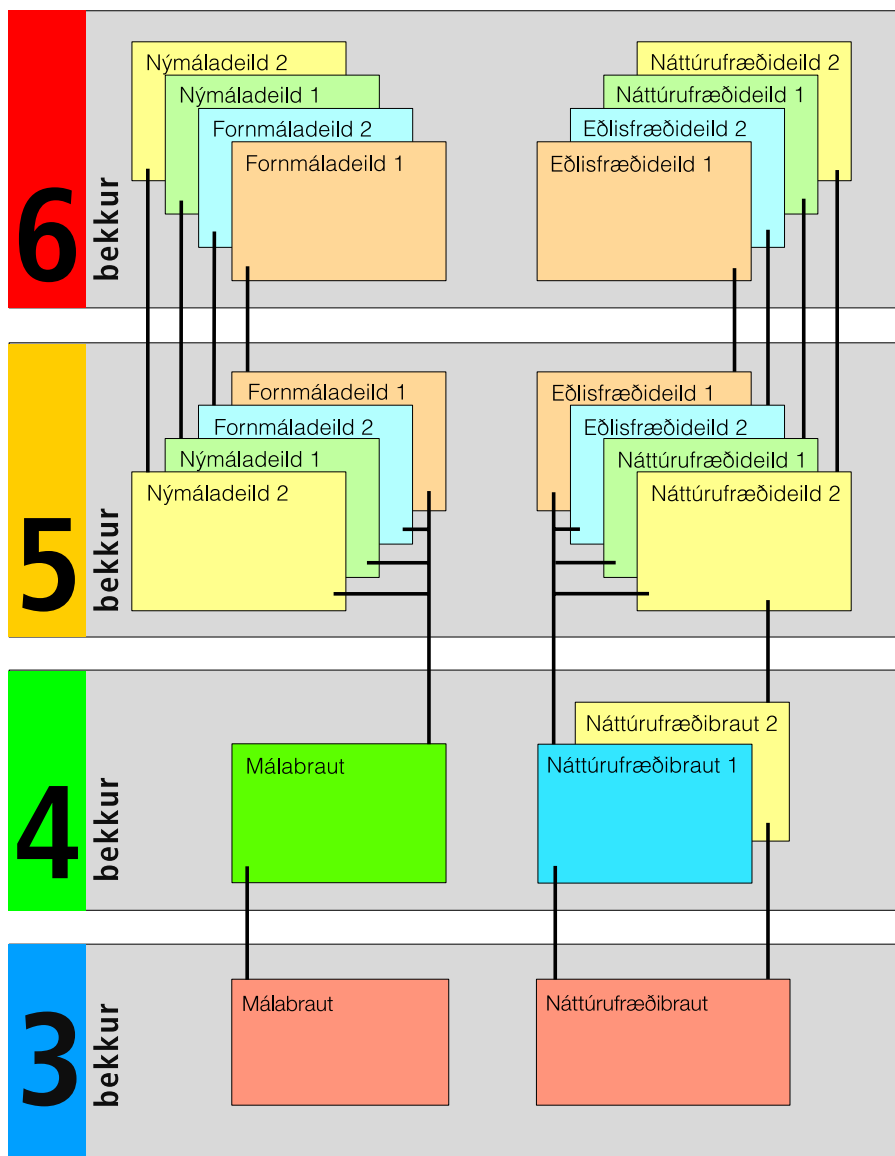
6 bekkur

Nýmáladeild 2
Nýmáladeild 1
Fornmáladeild 2
Fornmáladeild 1

Náttúrufræðideild 2
Náttúrufræðideild 1
Eðlisfræðideild 2
Eðlisfræðideild 1

5 bekkur

Fornmáladeild 1
Fornmáladeild 2
Nýmáladeild 1
Nýmáladeild 2

Eðlisfræðideild 1
Eðlisfræðideild 2
Náttúrufræðideild 1
Náttúrufræðideild 2

4 bekkur

Málabraut

Náttúrufræðibraut 2
Náttúrufræðibraut 1

3 bekkur

Málabraut

Náttúrufræðibraut